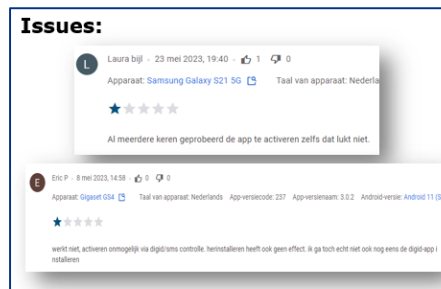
Issues:

L Laura bijl · 23 mei 2023, 19:40 · 1 0

Apparaat: Samsung Galaxy S21 5G Taal van apparaat: Nederla

Al meerdere keren geprobeerd de app te activeren zelfs dat lukt niet.

E Eric P · 8 mei 2023, 14:58 · 0 0

Apparaat: Gigaset GS4 Taal van apparaat: Nederlands App-versiecode: 257 App-versienaam: 3.0.2 Android-versie: Android 11 (S

werkt niet, activeren onmogelijk via digid/sms controlle. herinstalleren heeft ook geen effect. ik ga toch echt niet ook nog eens de digid-app installeren